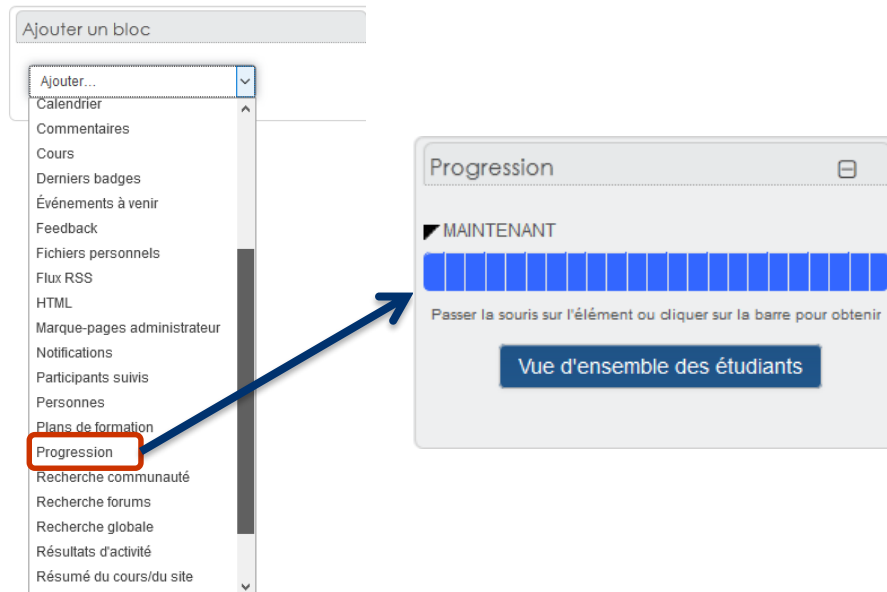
Ajouter un bloc

Ajouter...

Calendrier
Commentaires
Cours
Derniers badges
Événements à venir
Feedback
Fichiers personnels
Flux RSS
HTML
Marque-pages administrateur
Notifications
Participants suivis
Personnes
Plans de formation
Progression
Recherche communauté
Recherche forums
Recherche globale
Résultats d'activité
Résumé du cours/du site

Progression

MAINTENANT

Passer la souris sur l'élément ou cliquer sur la barre pour obtenir

Vue d'ensemble des étudiants